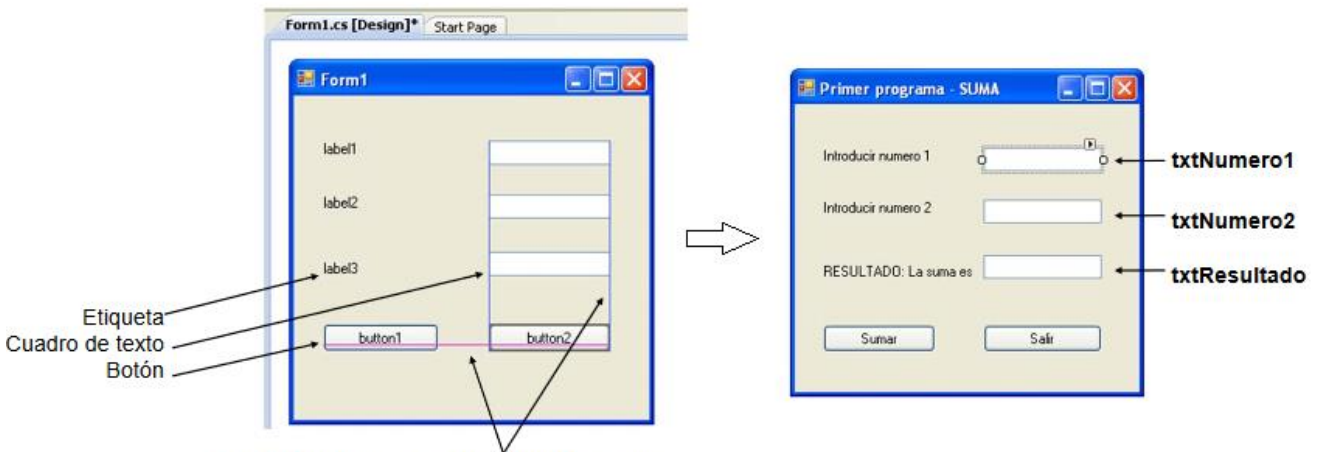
Form1.cs [Design]* Start Page

Form1

label1

label2

label3

button1 button2

Etiqueta
Cuadro de texto
Botón

Primer programa - SUMA

Introducir numero 1

Introducir numero 2

RESULTADO: La suma es

Sumar Salir

txtNumero1
txtNumero2
txtResultado